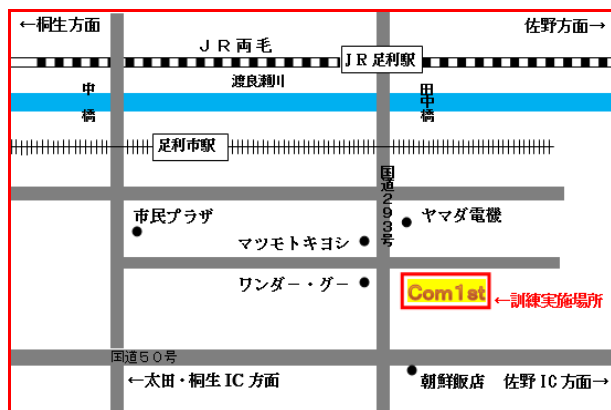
←桐生方面

佐野方面→

ＪＲ両毛

ＪＲ足利駅

渡良瀬川

中橋

田中橋

足利市駅

国道２９３号

市民プラザ

ヤマダ電機

マツモトキヨシ

ワンダー・グー

Com1st

←訓練実施場所

国道５０号

←太田・桐生IC方面

朝鮮飯店

佐野IC方面→